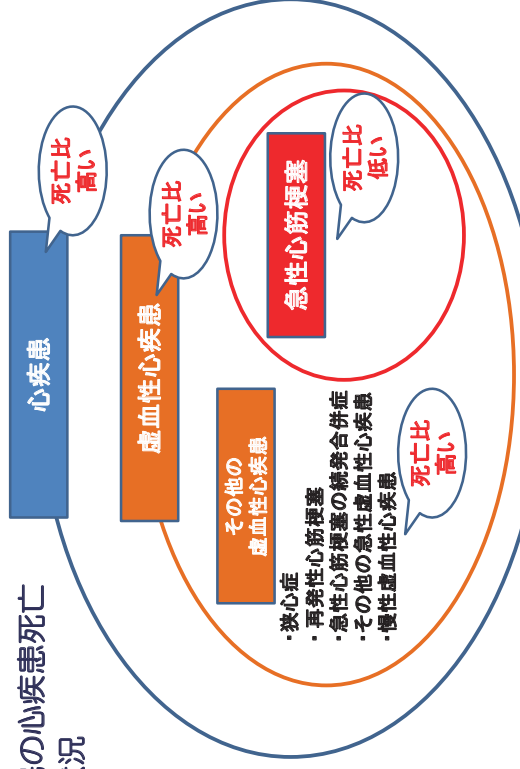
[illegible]の心疾患死亡
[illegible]況

心疾患

死亡比
高い

虚血性心疾患

死亡比
高い

急性心筋梗塞

死亡比
低い

その他の
虚血性心疾患

・狭心症
・再発性心筋梗塞
・急性心筋梗塞の続発合併症
・その他の急性虚血性心疾患
・慢性虚血性心疾患

死亡比
高い